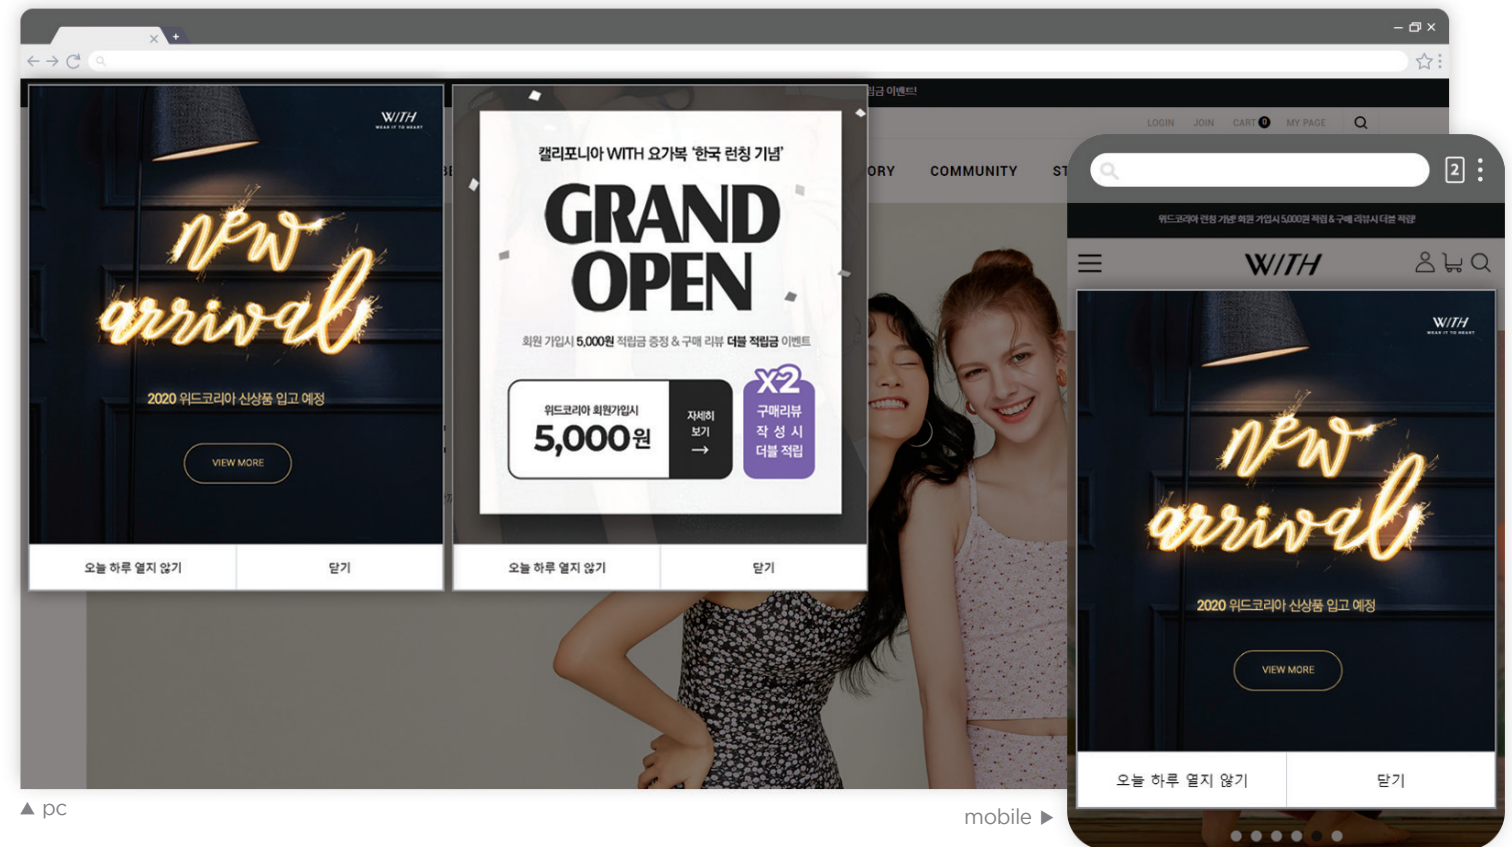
WITH
WEAR IT TO HEART

new arrival

2020 위드코리아 신상품 입고 예정

VIEW MORE

오늘 하루 열지 않기 | 닫기

캘리포니아 WITH 요가복 '한국 런칭 기념'

GRAND OPEN

회원 가입시 5,000원 적립금 증정 & 구매 리뷰 더블 적립금 이벤트

위드코리아 회원가입시
5,000원

자세히 보기 →

X2
구매리뷰 작 성 시 더블 적립

오늘 하루 열지 않기 | 닫기

립금 이벤트!

LOGIN JOIN CART 0 MY PAGE

ORY COMMUNITY ST

2

위드코리아 런칭 기념 회원 가입시 5,000원 적립 & 구매 리뷰시 더블 적립

WITH

WITH
WEAR IT TO HEART

new arrival

2020 위드코리아 신상품 입고 예정

VIEW MORE

오늘 하루 열지 않기 | 닫기

▲ pc

mobile ▶